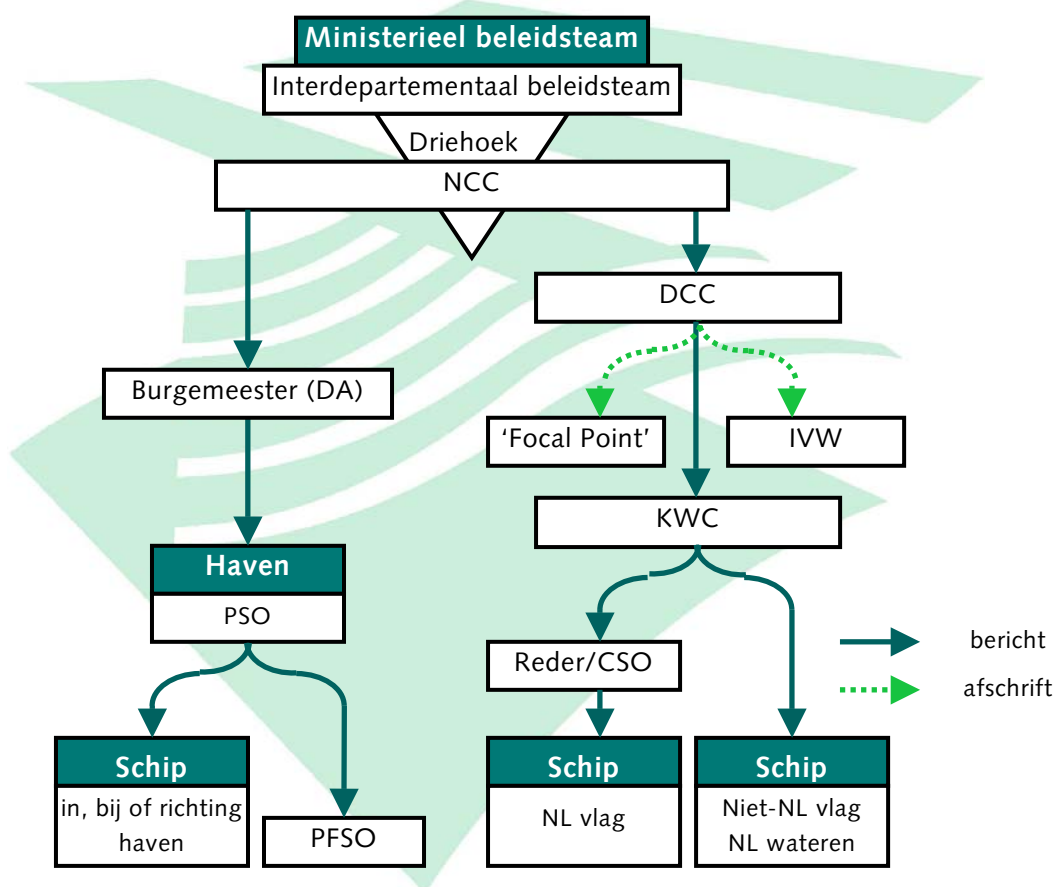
Ministerieel beleidsteam
Interdepartementaal beleidsteam
Driehoek
NCC
DCC
Burgemeester (DA)
'Focal Point'
IVW
KWC
Haven
PSO
Reder/CSO
bericht
afschrift
Schip
in, bij of richting haven
PFSO
Schip
NL vlag
Schip
Niet-NL vlag
NL wateren